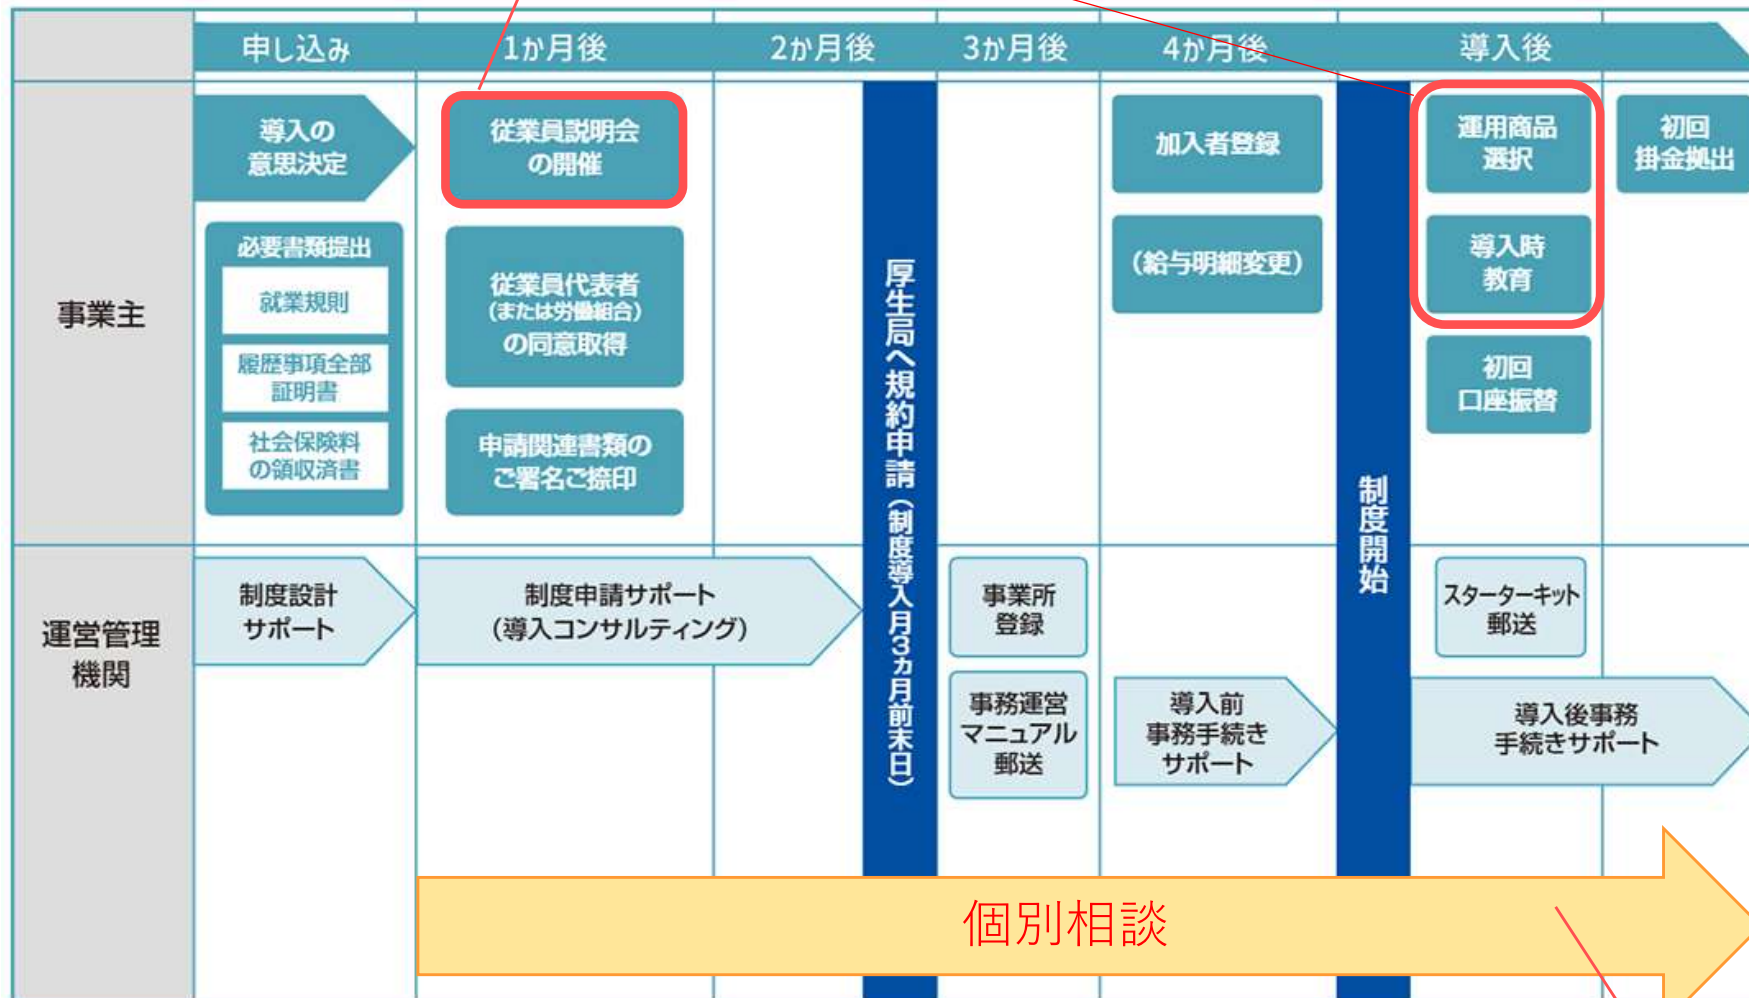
| | 申し込み | 1か月後 | 2か月後 | 3か月後 | 4か月後 | 導入後 |
|---|---|---|---|---|---|---|
| 事業主 | 導入の意思決定<br>必要書類提出<br>就業規則<br>履歴事項全部証明書<br>社会保険料の領収済書 | 従業員説明会の開催<br>従業員代表者（または労働組合）の同意取得<br>申請関連書類のご署名ご捺印 | | | 加入者登録<br>（給与明細変更） | 運用商品選択<br>導入時教育<br>初回口座振替<br>初回掛金拠出 |
| 運営管理機関 | 制度設計サポート | 制度申請サポート（導入コンサルティング） | | 事業所登録<br>事務運営マニュアル郵送 | 導入前事務手続きサポート | スターターキット郵送<br>導入後事務手続きサポート |

厚生局へ規約申請（制度導入月3カ月前末日）

制度開始

個別相談